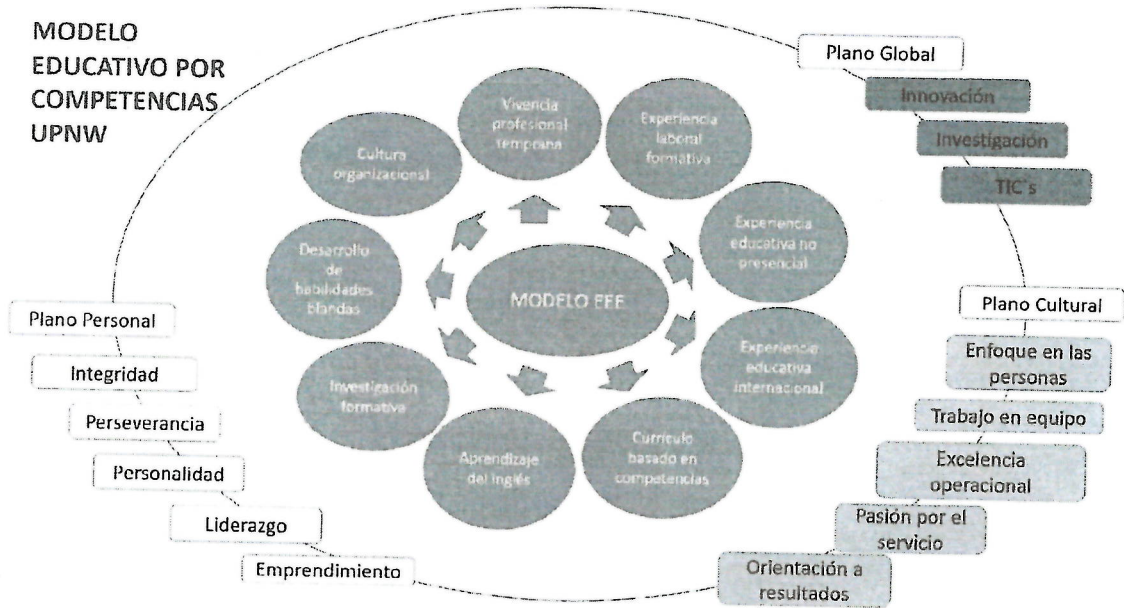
MODELO EDUCATIVO POR COMPETENCIAS UPNW

Plano Global

Innovación

Investigación

TIC's

Vivencia profesional temprana

Experiencia laboral formativa

Cultura organizacional

Experiencia educativa no presencial

Desarrollo de habilidades blandas

MODELO EEE

Experiencia educativa internacional

Investigación formativa

Aprendizaje del inglés

Currículo basado en competencias

Plano Personal

Integridad

Perseverancia

Personalidad

Liderazgo

Emprendimiento

Plano Cultural

Enfoque en las personas

Trabajo en equipo

Excelencia operacional

Pasión por el servicio

Orientación a resultados